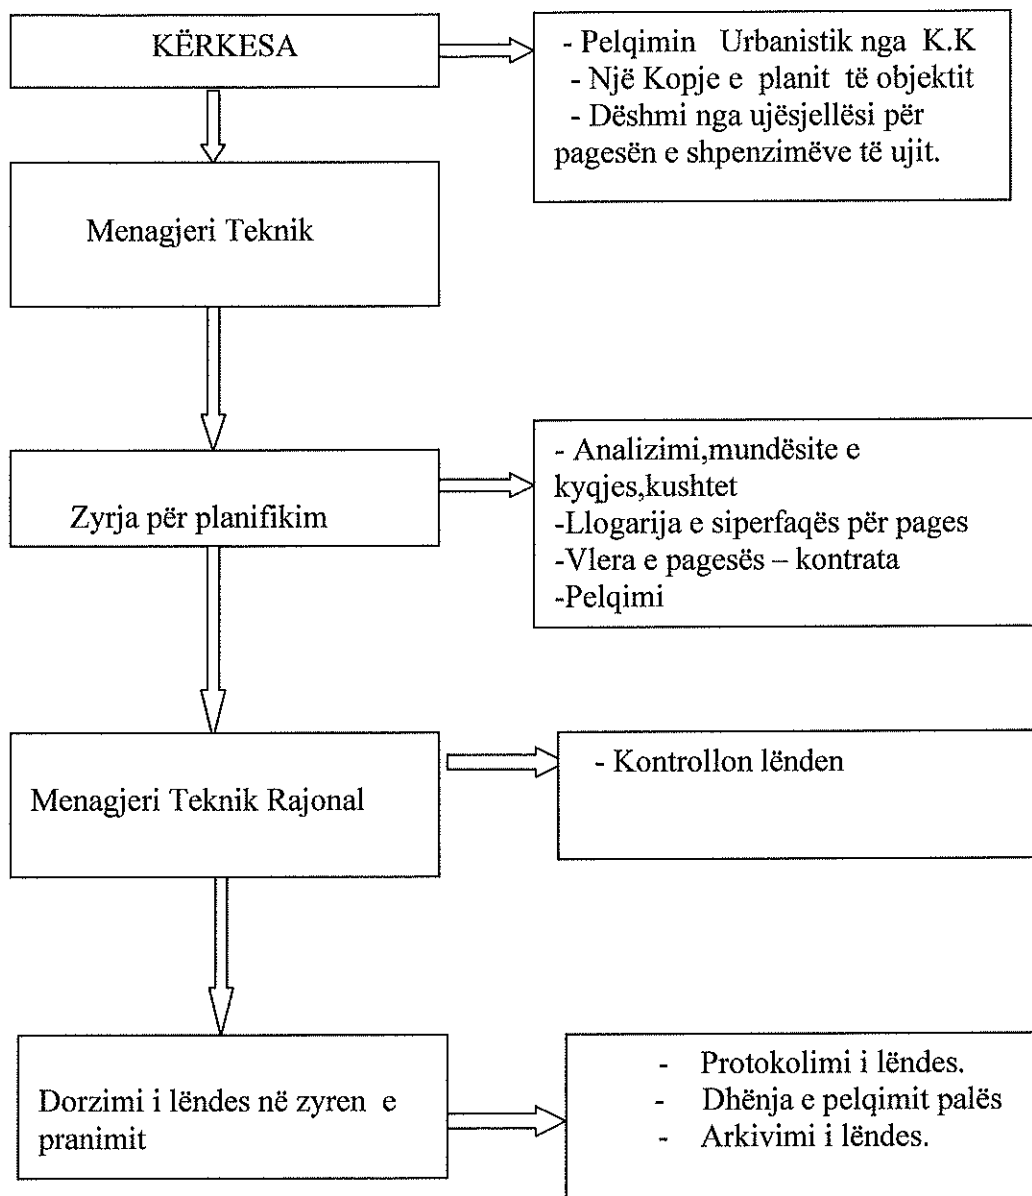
KËRKESA

- Pelqimin Urbanistik nga K.K
- Një Kopje e planit të objektit
- Dëshmi nga ujësjellësi për pagesën e shpenzimëve të ujit.

Menagjeri Teknik

Zyrja për planifikim

- Analizimi,mundësite e kyqjes,kushtet
-Llogarija e siperfaqës për pages
-Vlera e pagesës – kontrata
-Pelqimi

Menagjeri Teknik Rajonal

- Kontrollon lënden

Dorzimi i lëndes në zyren e pranimit

- Protokolimi i lëndes.
- Dhënja e pelqimit palës
- Arkivimi i lëndes.